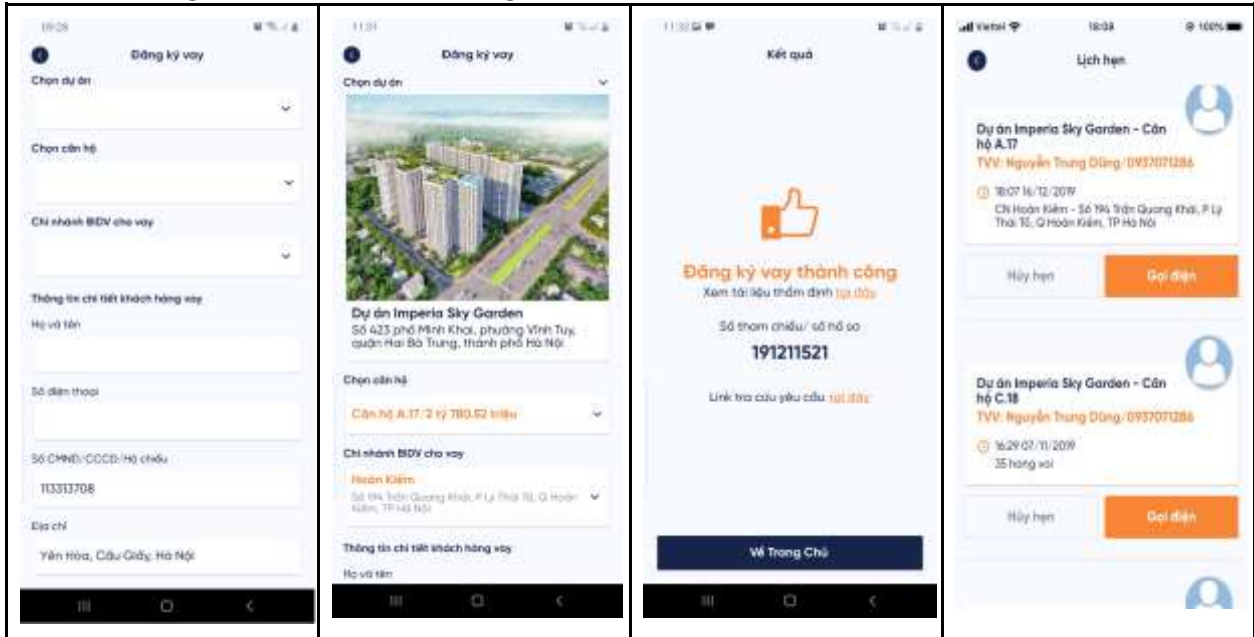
09:28

Đăng ký vay

Chọn dự án

Chọn căn hộ

Chi nhánh BIDV cho vay

Thông tin chi tiết khách hàng vay

Họ và tên

Số điện thoại

Số CMND/CCCD/Hộ chiếu

113313708

Địa chỉ

Yên Hòa, Cầu Giấy, Hà Nội

11:31

Đăng ký vay

Chọn dự án

Dự án Imperia Sky Garden

Số 423 phố Minh Khai, phường Vĩnh Tuy, quận Hai Bà Trưng, thành phố Hà Nội

Chọn căn hộ

Căn hộ A.17/2 tỷ 780.52 triệu

Chi nhánh BIDV cho vay

Hoàn Kiếm

Số 194 Trần Quang Khải, P Lý Thái Tổ, Q Hoàn Kiếm, TP Hà Nội

Thông tin chi tiết khách hàng vay

Họ và tên

11:32

Kết quả

Đăng ký vay thành công

Xem tài liệu thẩm định tại đây

Số tham chiếu/ số hồ sơ

191211521

Link tra cứu yêu cầu tại đây

Về Trang Chủ

Viettel

18:08

100%

Lịch hẹn

Dự án Imperia Sky Garden - Căn hộ A.17

TVV: Nguyễn Trung Dũng/0937071286

18:07 16/12/2019

CN Hoàn Kiếm - Số 194 Trần Quang Khải, P Lý Thái Tổ, Q Hoàn Kiếm, TP Hà Nội

Hủy hẹn

Gọi điện

Dự án Imperia Sky Garden - Căn hộ C.18

TVV: Nguyễn Trung Dũng/0937071286

16:29 07/11/2019

35 hang voi

Hủy hẹn

Gọi điện